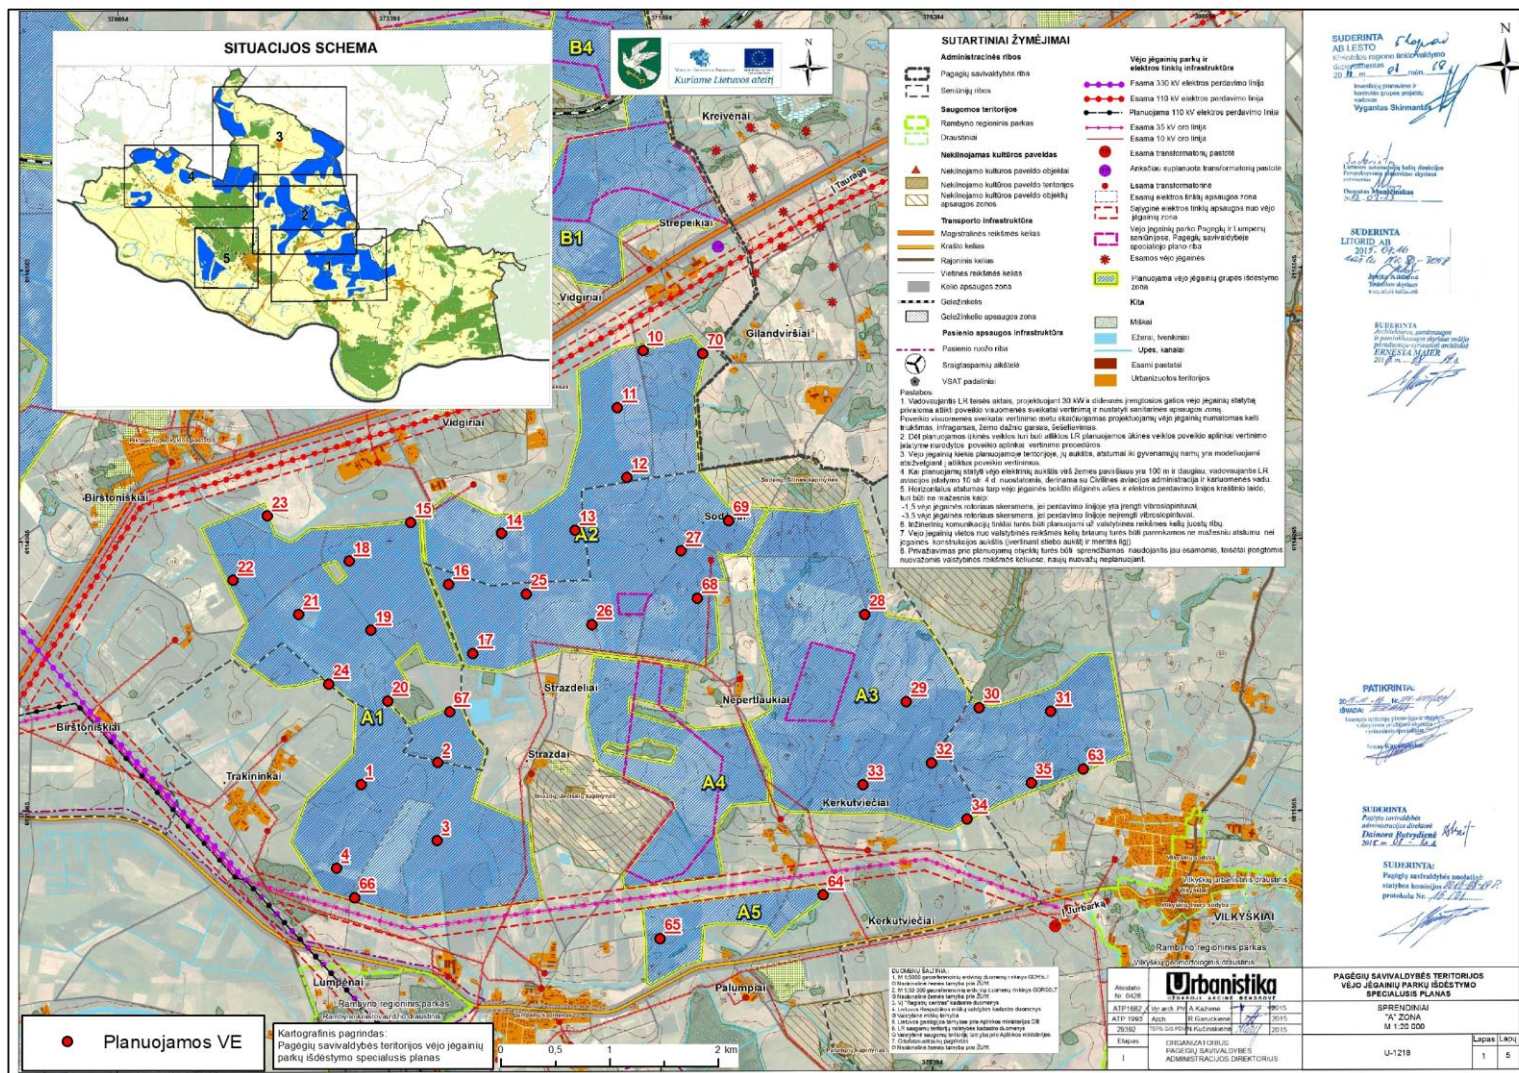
SITUACIJOS SCHEMA

3
4
2
5
1

Kuriame Lietuvos ateitį

N

B4

SUTARTINIAI ŽYMĖJIMAI

Administracinės ribos
Pagėgių savivaldybės riba
Seniūnijų ribos

Saugomos teritorijos
Rambyno regioninis parkas
Draustiniai

Nekilnojamas kultūros paveldas
Nekilnojamo kultūros paveldo objektai
Nekilnojamo kultūros paveldo teritorijos
Nekilnojamo kultūros paveldo objektų apsaugos zonos

Transporto infrastruktūra
Magistralinės reikšmės kelias
Krašto kelias
Rajoninis kelias
Vietinės reikšmės kelias
Kelio apsaugos zona
Geležinkelis
Geležinkelio apsaugos zona

Pasienio apsaugos infrastruktūra
Pasienio ruožo riba
Sraigtasparnių aikštelė
VSAT padaliniai

Vėjo jėgainių parkų ir elektros tinklų infrastruktūra
Esama 330 kV elektros perdavimo linija
Esama 110 kV elektros perdavimo linija
Planuojama 110 kV elektros perdavimo linija
Esama 35 kV oro linija
Esama 10 kV oro linija
Esama transformatorių pastotė
Anksčiau suplanuota transformatorių pastotė
Esama transformatorinė
Esama elektros tinklų apsaugos zona
Sąlyginė elektros tinklų apsaugos nuo vėjo jėgainių zona
Vėjo jėgainių parko Pagėgių ir Lumpėnų seniūnijose, Pagėgių savivaldybėje specialiojo plano riba
Esamos vėjo jėgainės
Planuojama vėjo jėgainių grupės išdėstymo zona

Kita
Miškai
Ežerai, tvenkiniai
Upės, kanalai
Esami pastatai
Urbanizuotos teritorijos

Pastabos
1. Vadovaujantis LR teisės aktais, projektuojant 30 kW ir didesnės įrengtosios galios vėjo jėgainių statybą privaloma atlikti poveikio visuomenės sveikatai vertinimą ir nustatyti sanitarinės apsaugos zoną. Poveikio visuomenės sveikatai vertinime metu išnagrinėjamos projektuojamų vėjo jėgainių numatomas keli triukšmas, infragarsas, žemo dažnio garsas, šešėliavimas.
2. Dėl planuojamos ūkinės veiklos turi būti atliktos LR planuojamos ūkinės veiklos poveikio aplinkai vertinimo įstatyme nurodytos poveikio aplinkai vertinimo procedūros.
3. Vėjo jėgainių kiekis planuojamoje teritorijoje, jų aukštis, atstumai iki gyvenamųjų namų yra modeliuojami atsižvelgiant į atliktus poveikio vertinimus.
4. Kai planuojamų statyti vėjo elektrinių aukštis virš žemės paviršiaus yra 100 m ir daugiau, vadovaujantis LR aviacijos įstatymo 10 str. 4 d. nuostatomis, derinama su Civilinės aviacijos administracija ir karuomenės vadu.
5. Horizontalus atstumas tarp vėjo jėgainės bokšto išilginės ašies ir elektros perdavimo linijos kraštinio laido, turi būti ne mažesnis kaip:
-1,5 vėjo jėgainės rotoriaus skersmens, jei perdavimo linijoje yra įrengti vibrosipintuval,
-3,5 vėjo jėgainės rotoriaus skersmens, jei perdavimo linijoje neįrengti vibrosipintuvai.
6. Inžinerinių komunikacijų tinklai turės būti planuojami už valstybinės reikšmės kelių juostų ribų.
7. Vėjo jėgainių vietos nuo valstybinės reikšmės kelių briaunų turės būti parenkamos ne mažesniu atstumu nei jėgainės konstrukcijos aukštis (vertinant stiebo aukštį ir mentės ilgį).
8. Privažiavimas prie planuojamų objektų turės būti sprendžiamas naudojantis jau esamomis, tešiatai įrengtomis nuovažomis valstybinės reikšmės keliuose, naujų nuovažų neplanuojant.

SUDERINTA
AB LESTO
Klaipėdos regiono tinklo valdymo departamentas
20 m. 01 mėn. 09
Inventorių planavimo ir kontrolės grupės projektų vadovas
Vygantas Skirmantas

Suderinta
Lietuvos automobilių kelių direkcija
Perspektyvinio planavimo skyriaus vyriausiasis
Donatas Mazūkinas
2015-02-13

SUDERINTA
LITGRID AB
2015-04-16

SUDERINTA
ERNESTA MAJER
2015

PATIKRINTA:
20 m. Nr.
IŠVADA:

SUDERINTA
Pagėgių savivaldybės administracijos direktorė
Dainora Butvydienė
2015 m. 01.

SUDERINTA:
Pagėgių savivaldybės nuolatinės statybos komisijos 2015-09-27
protokolo Nr. 18/1

Tauragė
Kreivėnai
Strepeikiai
B1
Vidgiriai
Gilandviršiai
Vidgiriai
Birštoniškiai
Sodėnai
Strazdeliai
Nepertlaukiai
Strazdai
Birštoniškiai
Trakininkai
Kerkutviečiai
Kerkutviečiai
Jurbarkas
VILKYŠKIAI
Lumpėnai
Palumpiai
Rambyno regioninis parkas
Rambyno regioninis parkas

A1
A2
A3
A4
A5

1 2 3 4 10 11 12 13 14 15 16 17 18 19 20 21 22 23 24 25 26 27 28 29 30 31 32 33 34 35 63 64 65 66 67 68 69 70

Planuojamos VE

Kartografinis pagrindas:
Pagėgių savivaldybės teritorijos vėjo jėgainių parkų išdėstymo specialusis planas

0 0,5 1 2 km

Urbanistika

PAGĖGIŲ SAVIVALDYBĖS TERITORIJOS VĖJO JĖGAINIŲ PARKŲ IŠDĖSTYMO SPECIALUSIS PLANAS

SPRENDINIAI
"A" ZONA
M 1:20 000

ORGANIZATORIUS
PAGĖGIŲ SAVIVALDYBĖS ADMINISTRACIJOS DIREKTORIUS

U-1218

Lapas 1
Lapų 5